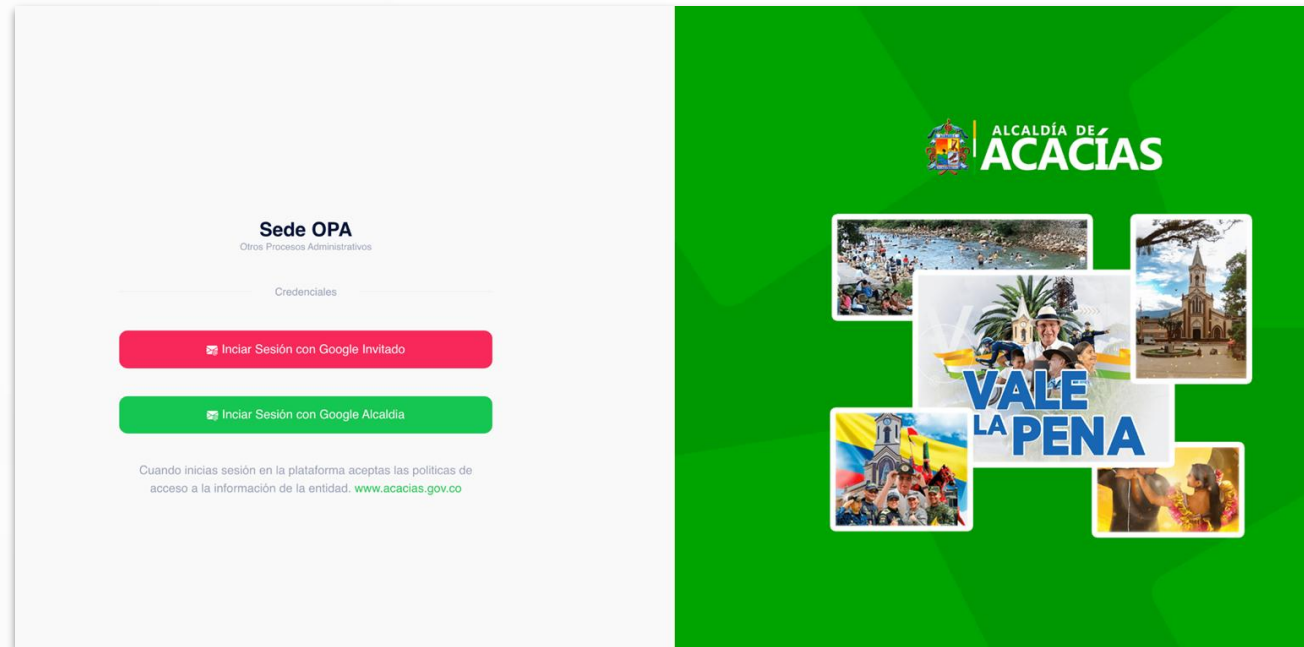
Sede OPA
Otros Procesos Administrativos

Credenciales

Inciar Sesión con Google Invitado

Inciar Sesión con Google Alcaldia

Cuando inicias sesión en la plataforma aceptas las politicas de acceso a la información de la entidad. www.acacias.gov.co

ALCALDÍA DE ACACÍAS

VALE LA PENA